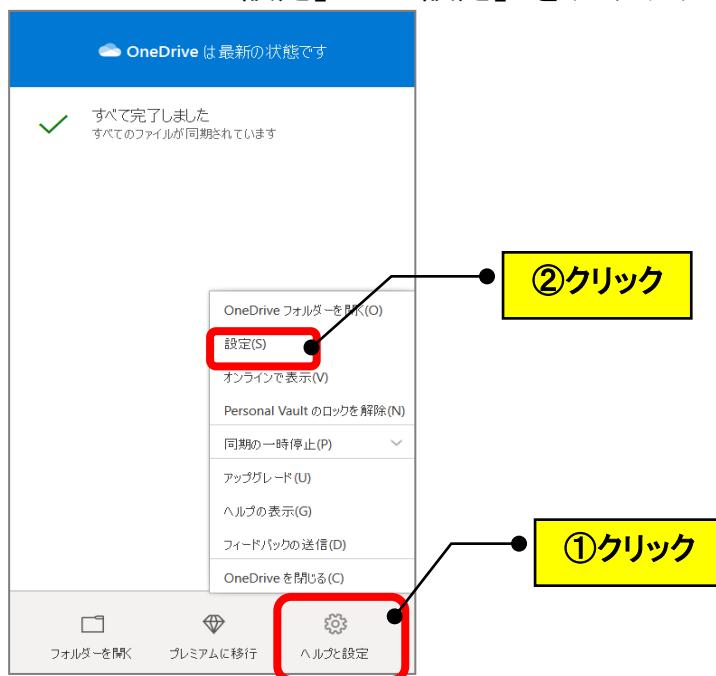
OneDrive は最新の状態です

すべて完了しました
すべてのファイルが同期されています

②クリック

OneDrive フォルダーを開く(O)
設定(S)
オンラインで表示(V)
Personal Vault のロックを解除(N)
同期の一時停止(P)
アップグレード(U)
ヘルプの表示(G)
フィードバックの送信(D)
OneDrive を閉じる(C)

①クリック

フォルダーを開く
プレミアムに移行
ヘルプと設定